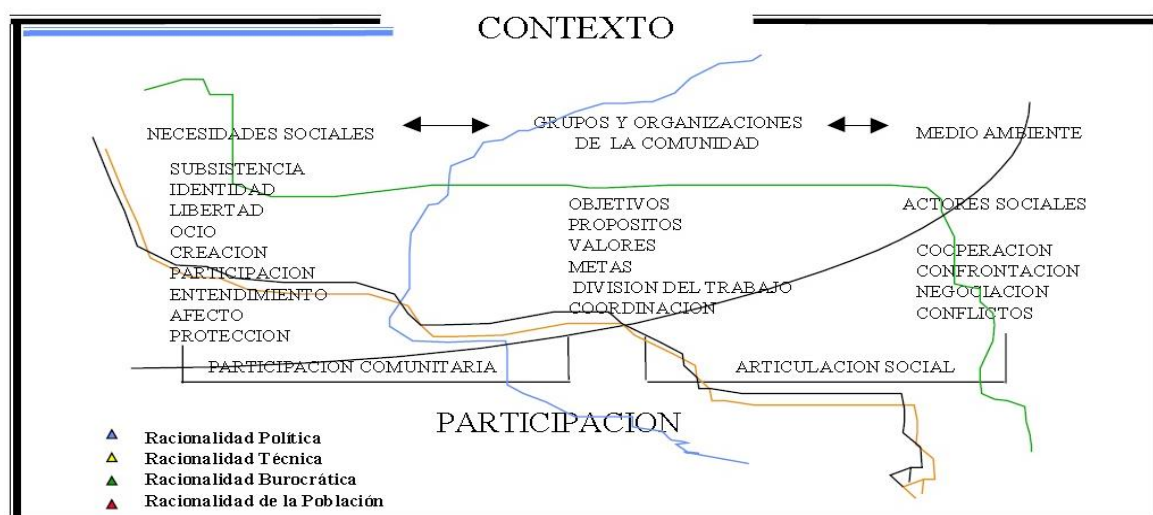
CONTEXTO

NECESIDADES SOCIALES

GRUPOS Y ORGANIZACIONES DE LA COMUNIDAD

MEDIO AMBIENTE

SUBSISTENCIA
IDENTIDAD
LIBERTAD
OCIO
CREACION
PARTICIPACION
ENTENDIMIENTO
AFECTO
PROTECCION

OBJETIVOS
PROPOSITOS
VALORES
METAS
DIVISION DEL TRABAJO
COORDINACION

ACTORES SOCIALES

COOPERACION
CONFRONTACION
NEGOCIACION
CONFLICTOS

PARTICIPACION COMUNITARIA

ARTICULACION SOCIAL

PARTICIPACION

Racionalidad Política
Racionalidad Técnica
Racionalidad Burocrática
Racionalidad de la Población